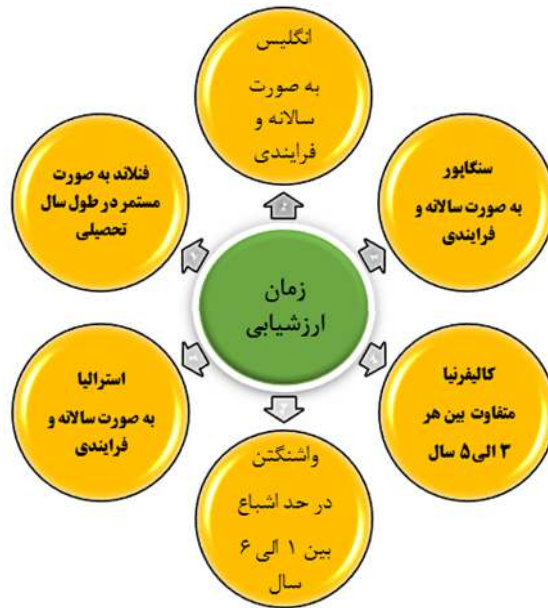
زمان ارزشیابی

انگلیس
به صورت سالانه و فرایندی

سنگاپور
به صورت سالانه و فرایندی

کالیفرنیا
متفاوت بین هر ۳ الی ۵ سال

واشنگتن
در حد اشباع بین ۱ الی ۶ سال

استرالیا
به صورت سالانه و فرایندی

فنلاند به صورت مستمر در طول سال تحصیلی